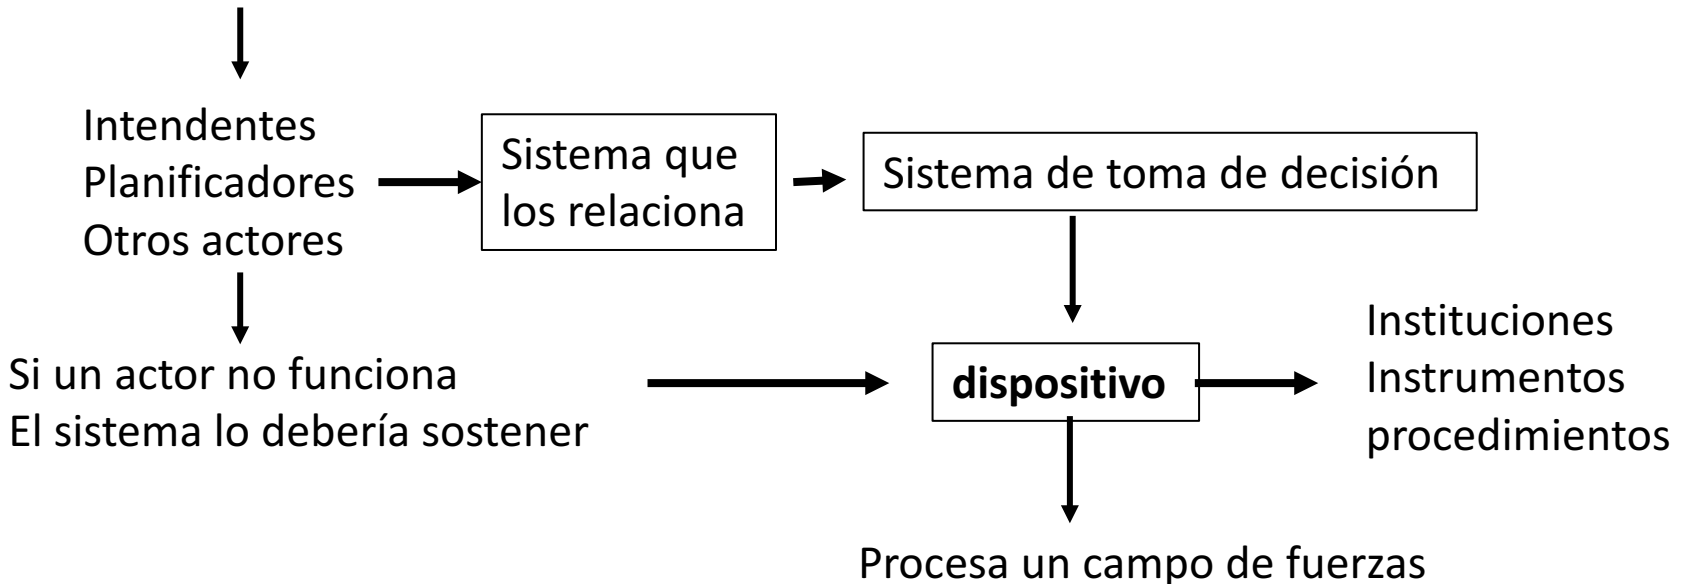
Intendentes
Planificadores
Otros actores

Sistema que los relaciona

Sistema de toma de decisión

Si un actor no funciona
El sistema lo debería sostener

**dispositivo**

Instituciones
Instrumentos
procedimientos

Procesa un campo de fuerzas